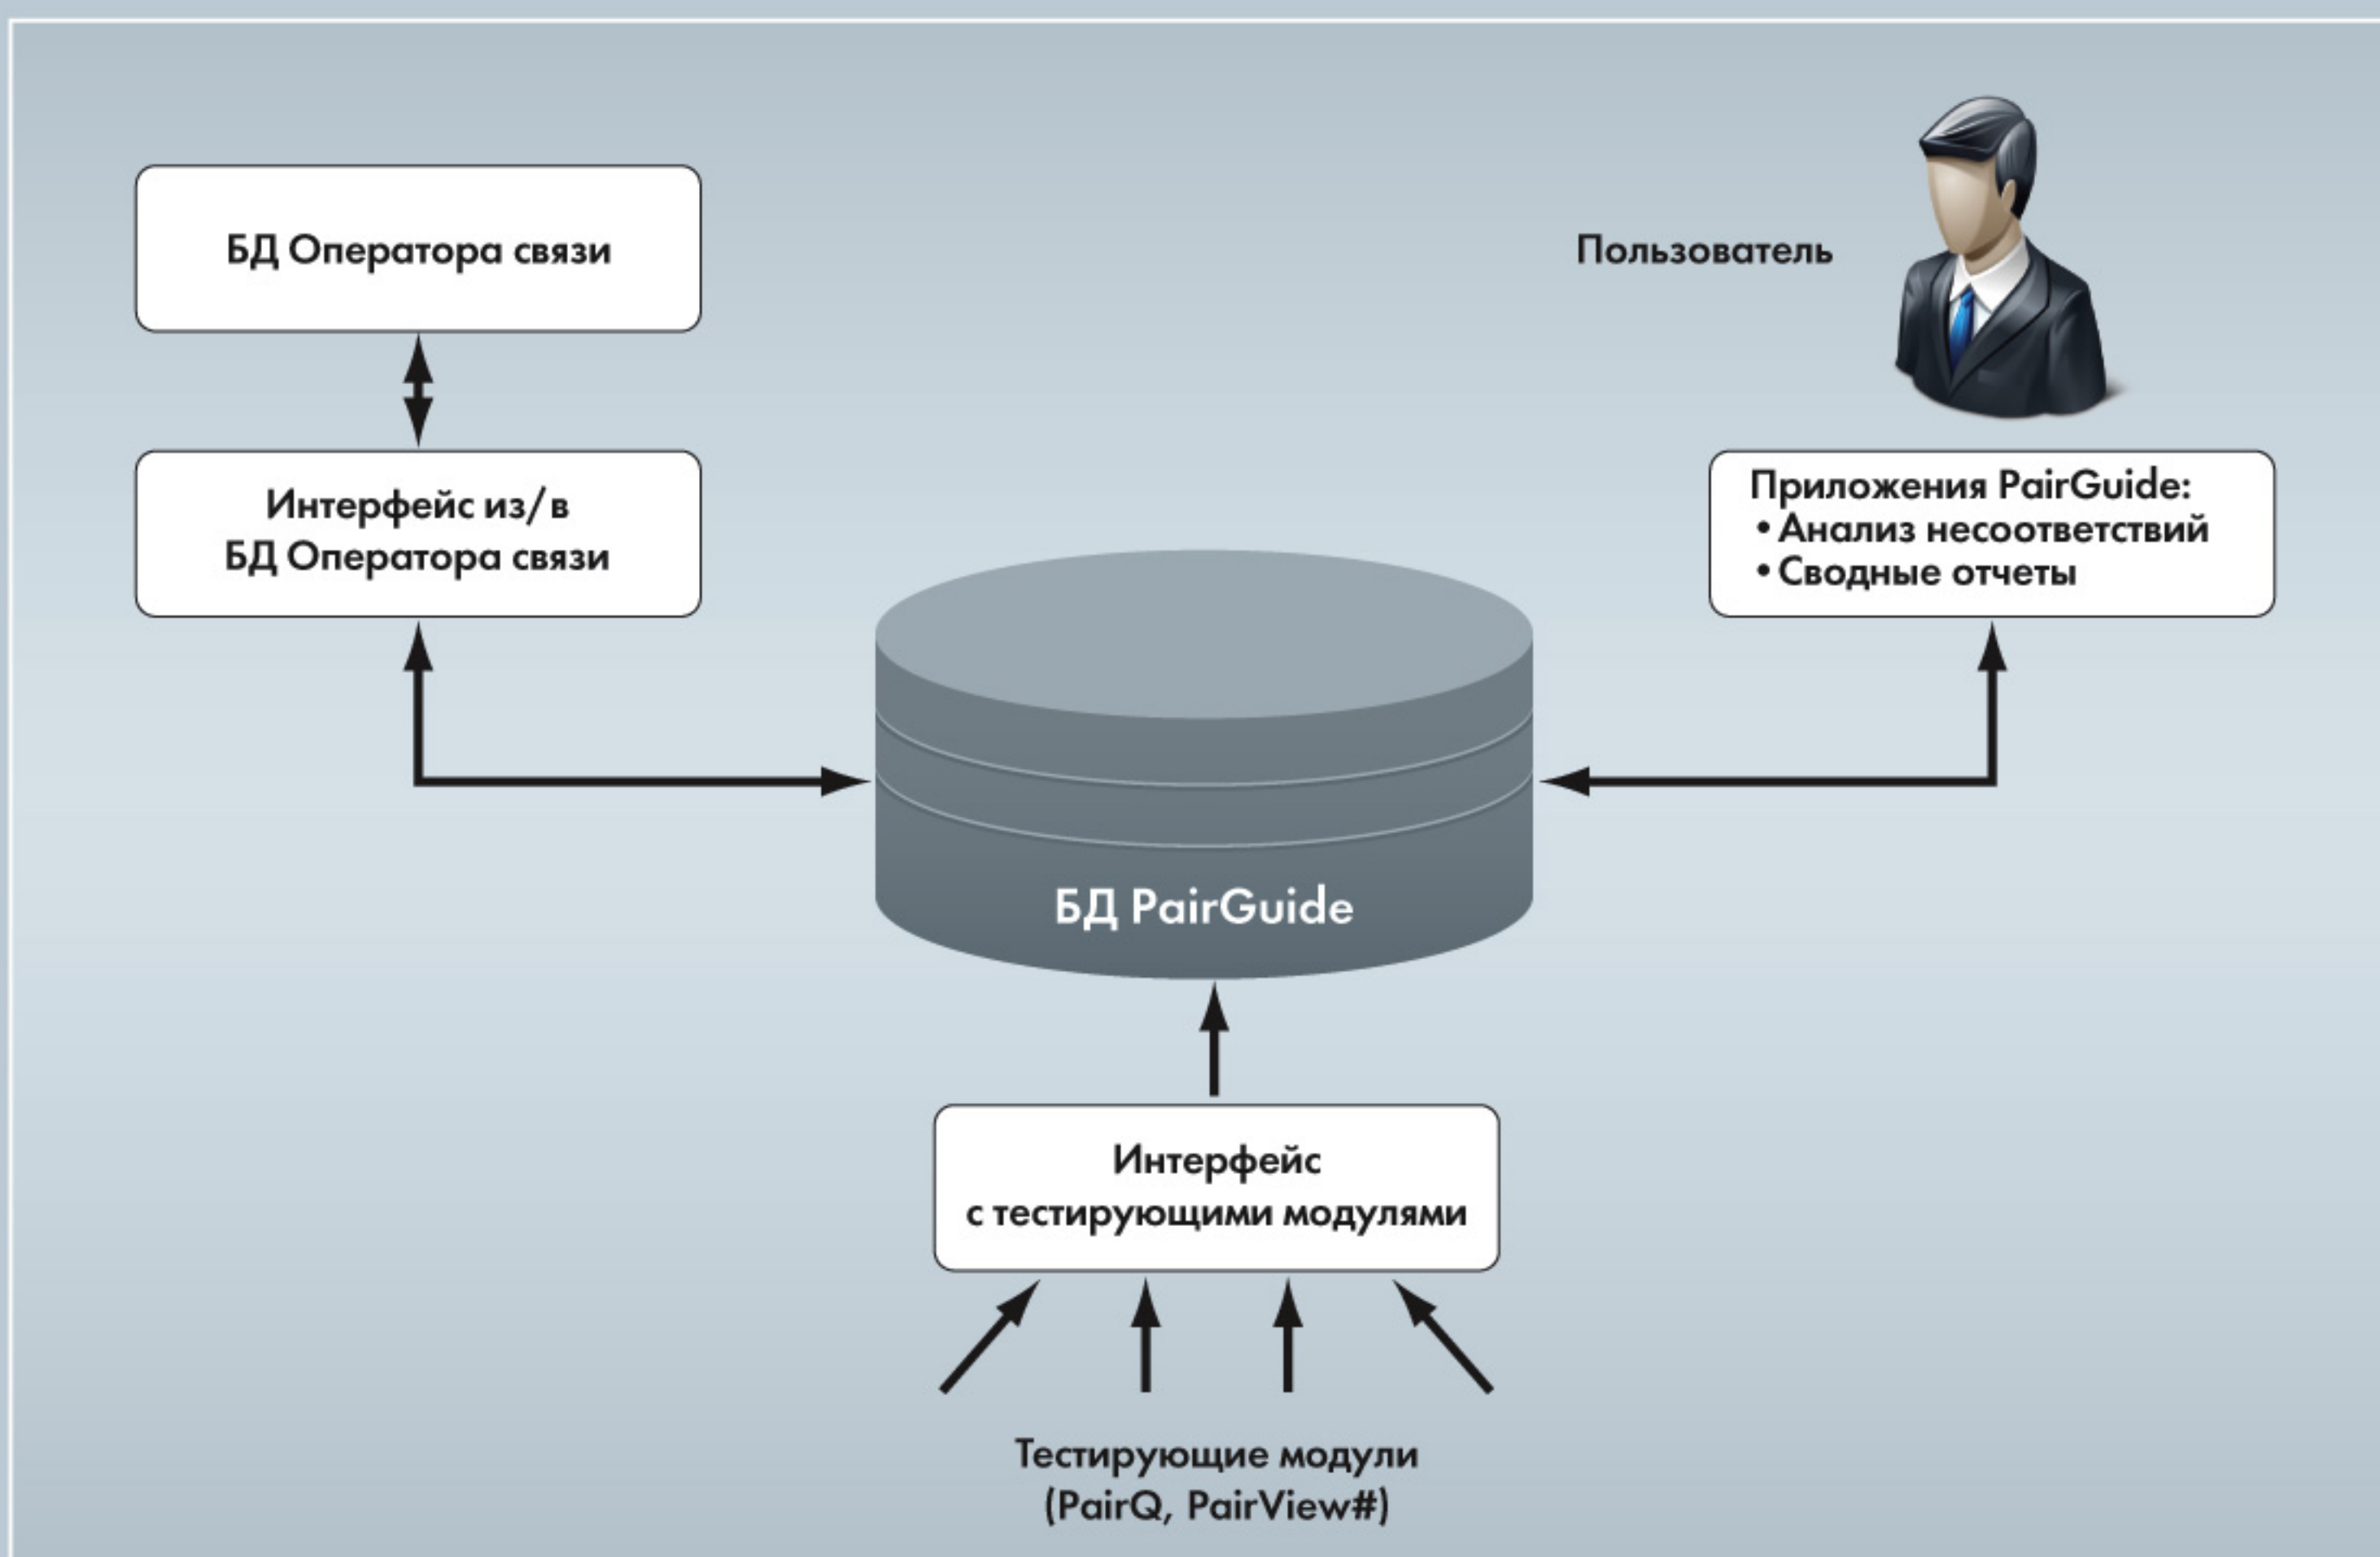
БД Оператора связи

Пользователь

Интерфейс из/в БД Оператора связи

Приложения PairGuide:
• Анализ несоответствий
• Сводные отчеты

БД PairGuide

Интерфейс с тестирующими модулями

Тестирующие модули (PairQ, PairView#)